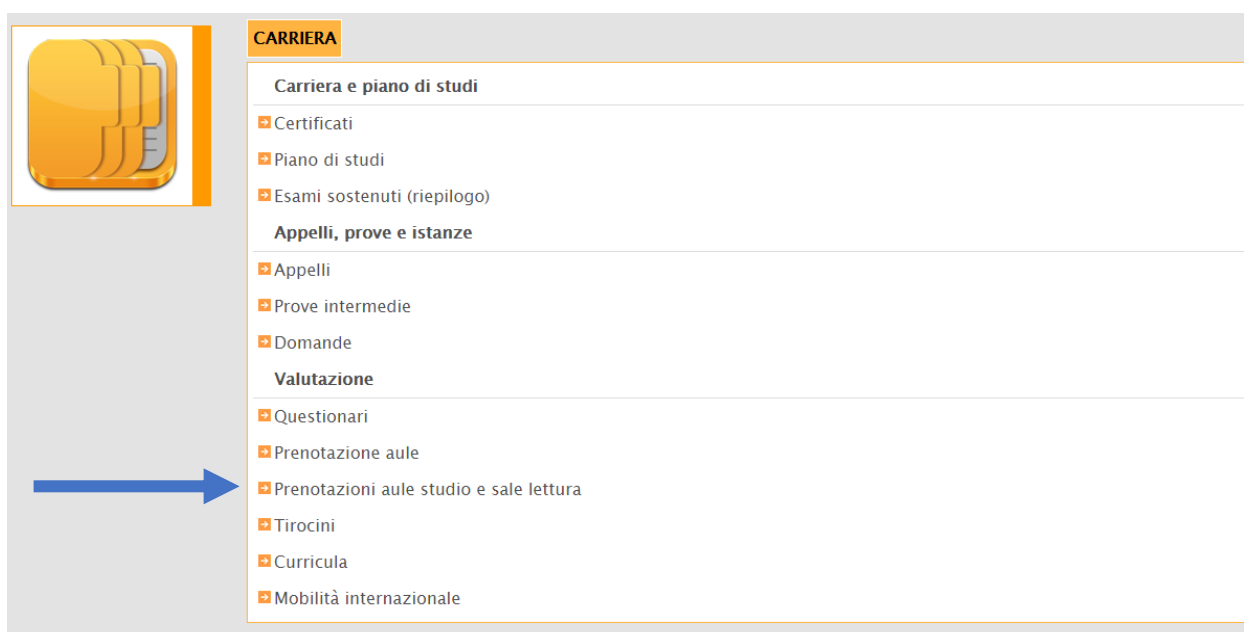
CARRIERA

Carriera e piano di studi

Certificati

Piano di studi

Esami sostenuti (riepilogo)

Appelli, prove e istanze

Appelli

Prove intermedie

Domande

Valutazione

Questionari

Prenotazione aule

Prenotazioni aule studio e sale lettura

Tirocini

Curricula

Mobilità internazionale